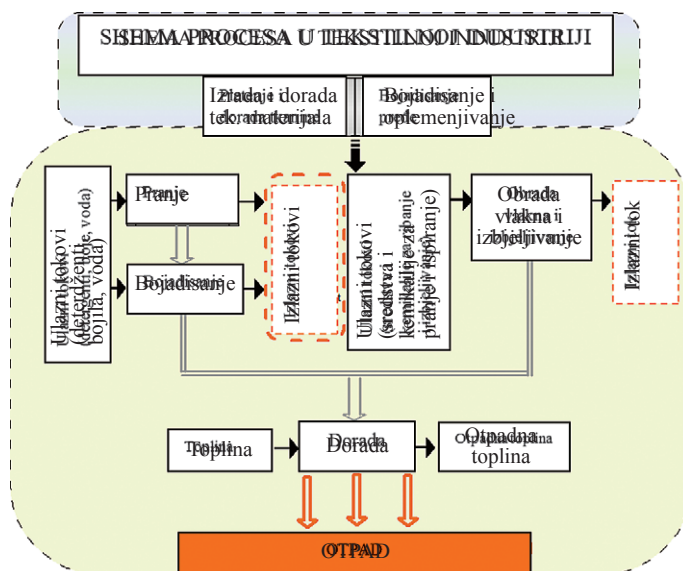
SHEMA PROCESA U TEKSTILNOJ INDUSTRIJI

Izrada i dorada tek. materijala

Bojadisanje i oplemenjivanje

Ulazni tokovi (deterdženti, bojila, voda)

Pranje

Bojadisanje

Izlazni tokovi

Ulazni tokovi (sredstva i kemikalije za pranje i ispiranje)

Obrada vlakna i izbjeljivanje

Izlazni tok

Toplina

Dorada

Otpadna toplina

OTPAD